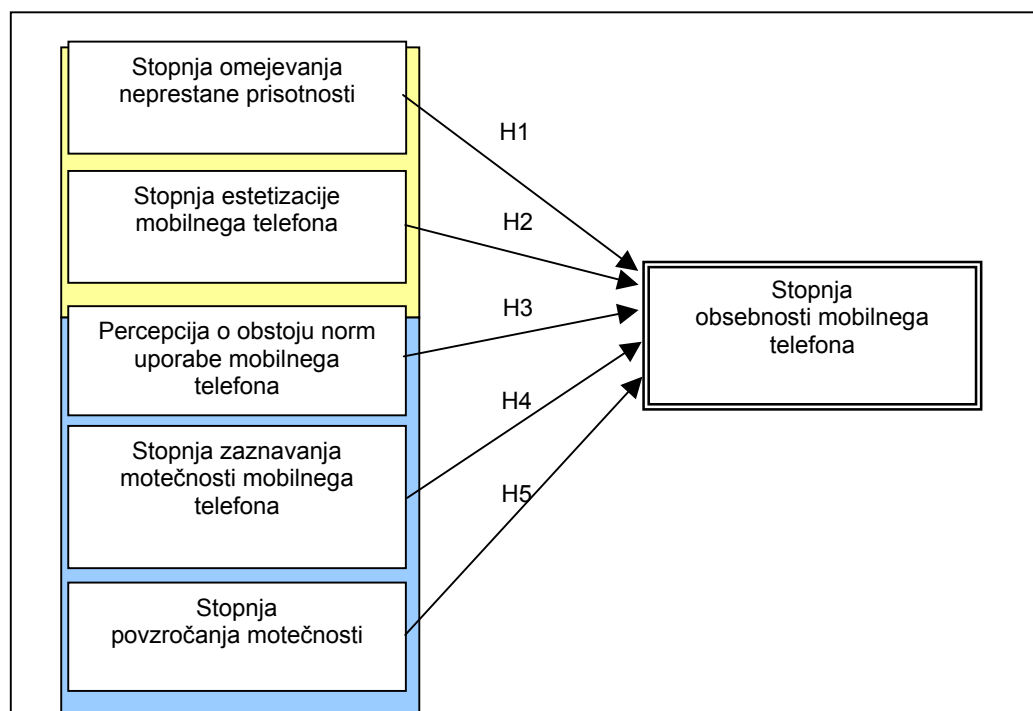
Stopnja omejevanja neprestane prisotnosti

Stopnja estetizacije mobilnega telefona

Percepcija o obstoju norm uporabe mobilnega telefona

Stopnja zaznavanja motečnosti mobilnega telefona

Stopnja povzročanja motečnosti

H1

H2

H3

H4

H5

Stopnja obsebnosti mobilnega telefona